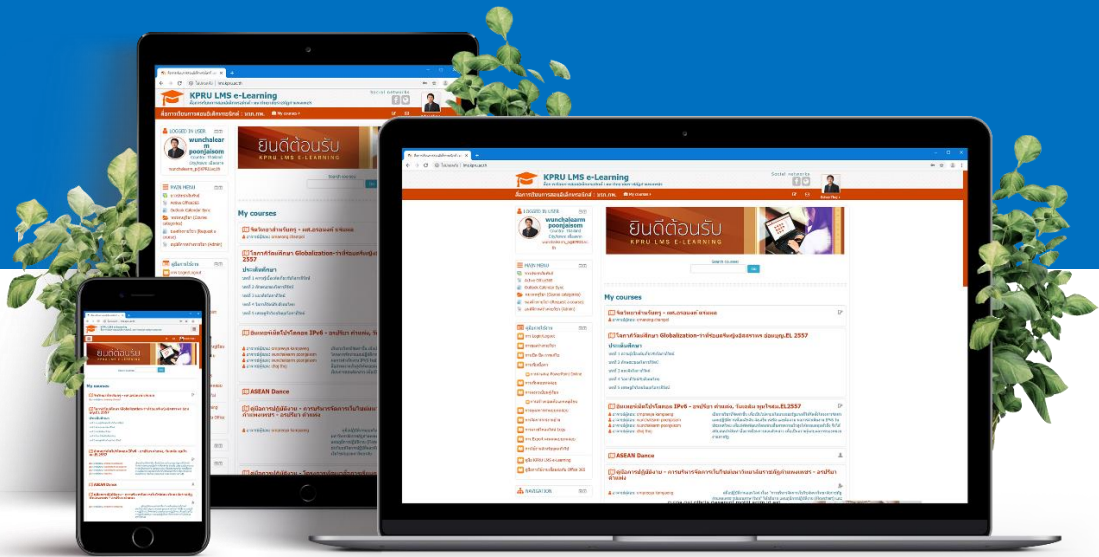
KPRU LMS e-Learning

Social networks

LOGGED IN USER

wunchalearm poonjaisom

MAIN MENU

ยินดีต้อนรับ
KPRU LMS E-LEARNING

Search courses

My courses

โครงการวัฒนธรรมศึกษา Globalization

ประเด็นศึกษา

ASEAN Dance

NAVIGATION

ยินดีต้อนรับ
KPRU LMS E-LEARNING

My courses

ASEAN Dance

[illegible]